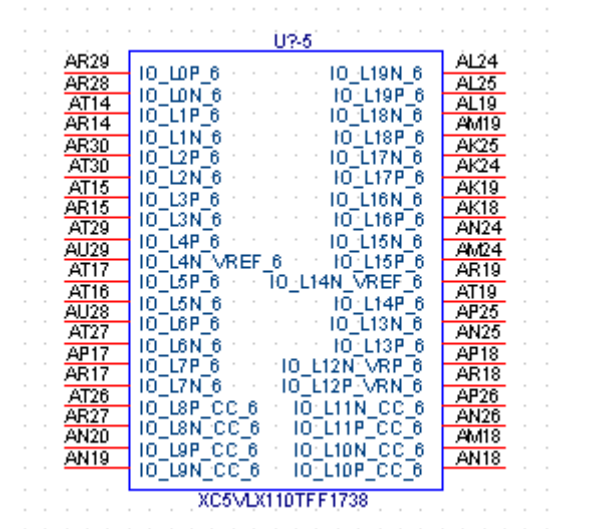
U?-5

AR29 IO_L0P_6
AR28 IO_L0N_6
AT14 IO_L1P_6
AR14 IO_L1N_6
AR30 IO_L2P_6
AT30 IO_L2N_6
AT15 IO_L3P_6
AR15 IO_L3N_6
AT29 IO_L4P_6
AU29 IO_L4N_VREF_6
AT17 IO_L5P_6
AT16 IO_L5N_6
AU28 IO_L6P_6
AT27 IO_L6N_6
AP17 IO_L7P_6
AR17 IO_L7N_6
AT26 IO_L8P_CC_6
AR27 IO_L8N_CC_6
AN20 IO_L9P_CC_6
AN19 IO_L9N_CC_6

IO_L19N_6 AL24
IO_L19P_6 AL25
IO_L18N_6 AL19
IO_L18P_6 AM19
IO_L17N_6 AK25
IO_L17P_6 AK24
IO_L16N_6 AK19
IO_L16P_6 AK18
IO_L15N_6 AN24
IO_L15P_6 AM24
IO_L14N_VREF_6 AR19
IO_L14P_6 AT19
IO_L13N_6 AP25
IO_L13P_6 AN25
IO_L12N_VRP_6 AP18
IO_L12P_VRN_6 AR18
IO_L11N_CC_6 AP26
IO_L11P_CC_6 AN26
IO_L10N_CC_6 AM18
IO_L10P_CC_6 AN18

XC5VLX110TFF1738